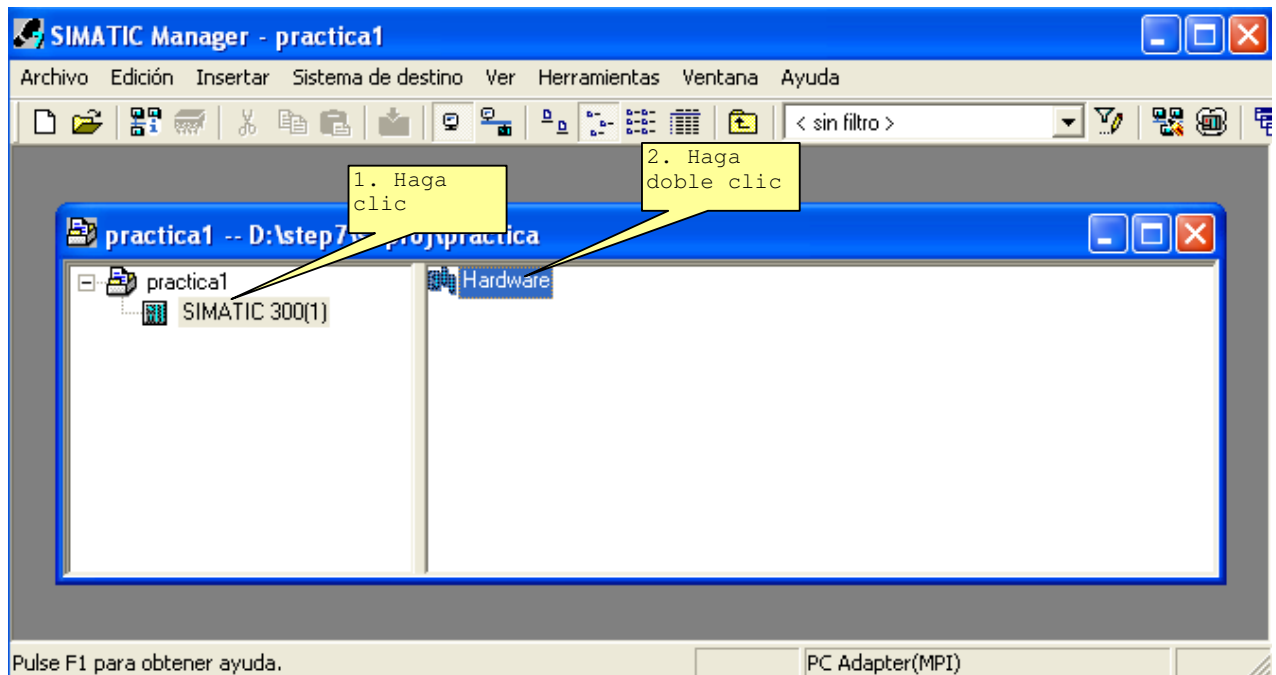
SIMATIC Manager - practica1

Archivo Edición Insertar Sistema de destino Ver Herramientas Ventana Ayuda

< sin filtro >

1. Haga clic

2. Haga doble clic

practica1 -- D:\step7\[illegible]\practica

practica1

SIMATIC 300(1)

Hardware

Pulse F1 para obtener ayuda.

PC Adapter(MPI)